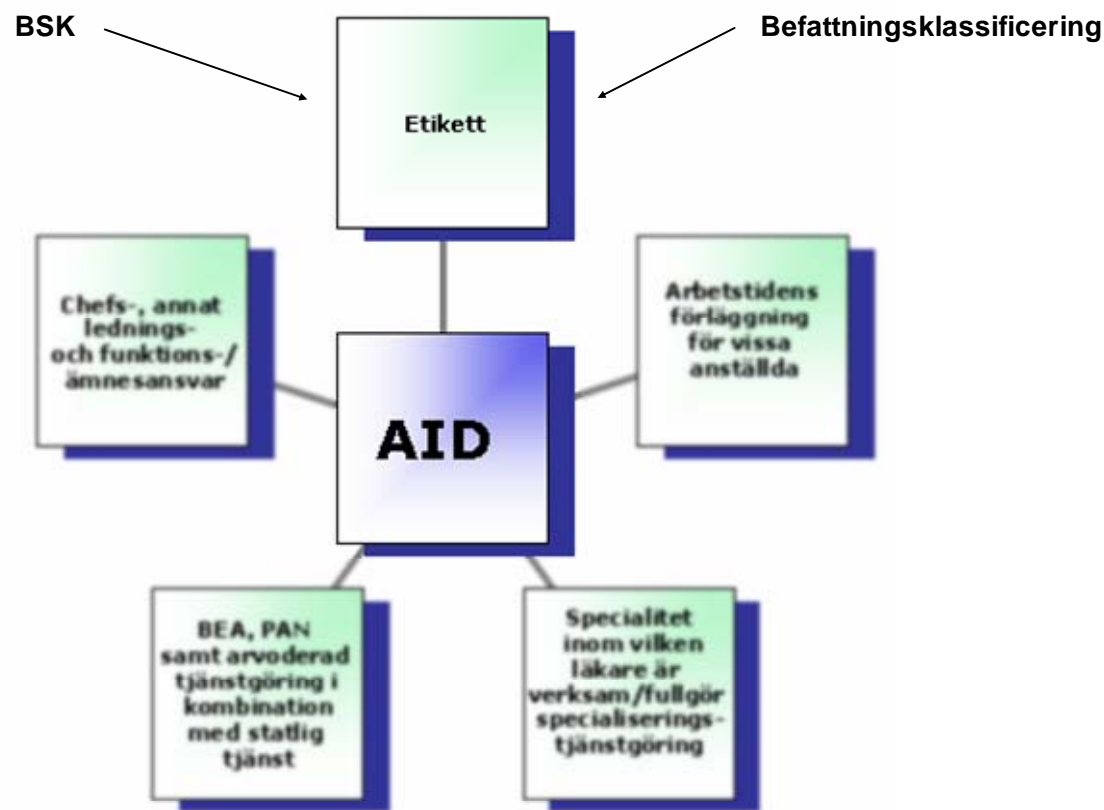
BSK

Befattningsklassificering

Etikett

Chefs-, annat lednings- och funktions-/ ämnesansvar

Arbetstidens förläggning för vissa anställda

AID

BEA, PAN samt arvoderad tjänstgöring i kombination med statlig tjänst

Specialitet inom vilken läkare är verksam/fullgör specialiseringstjänstgöring